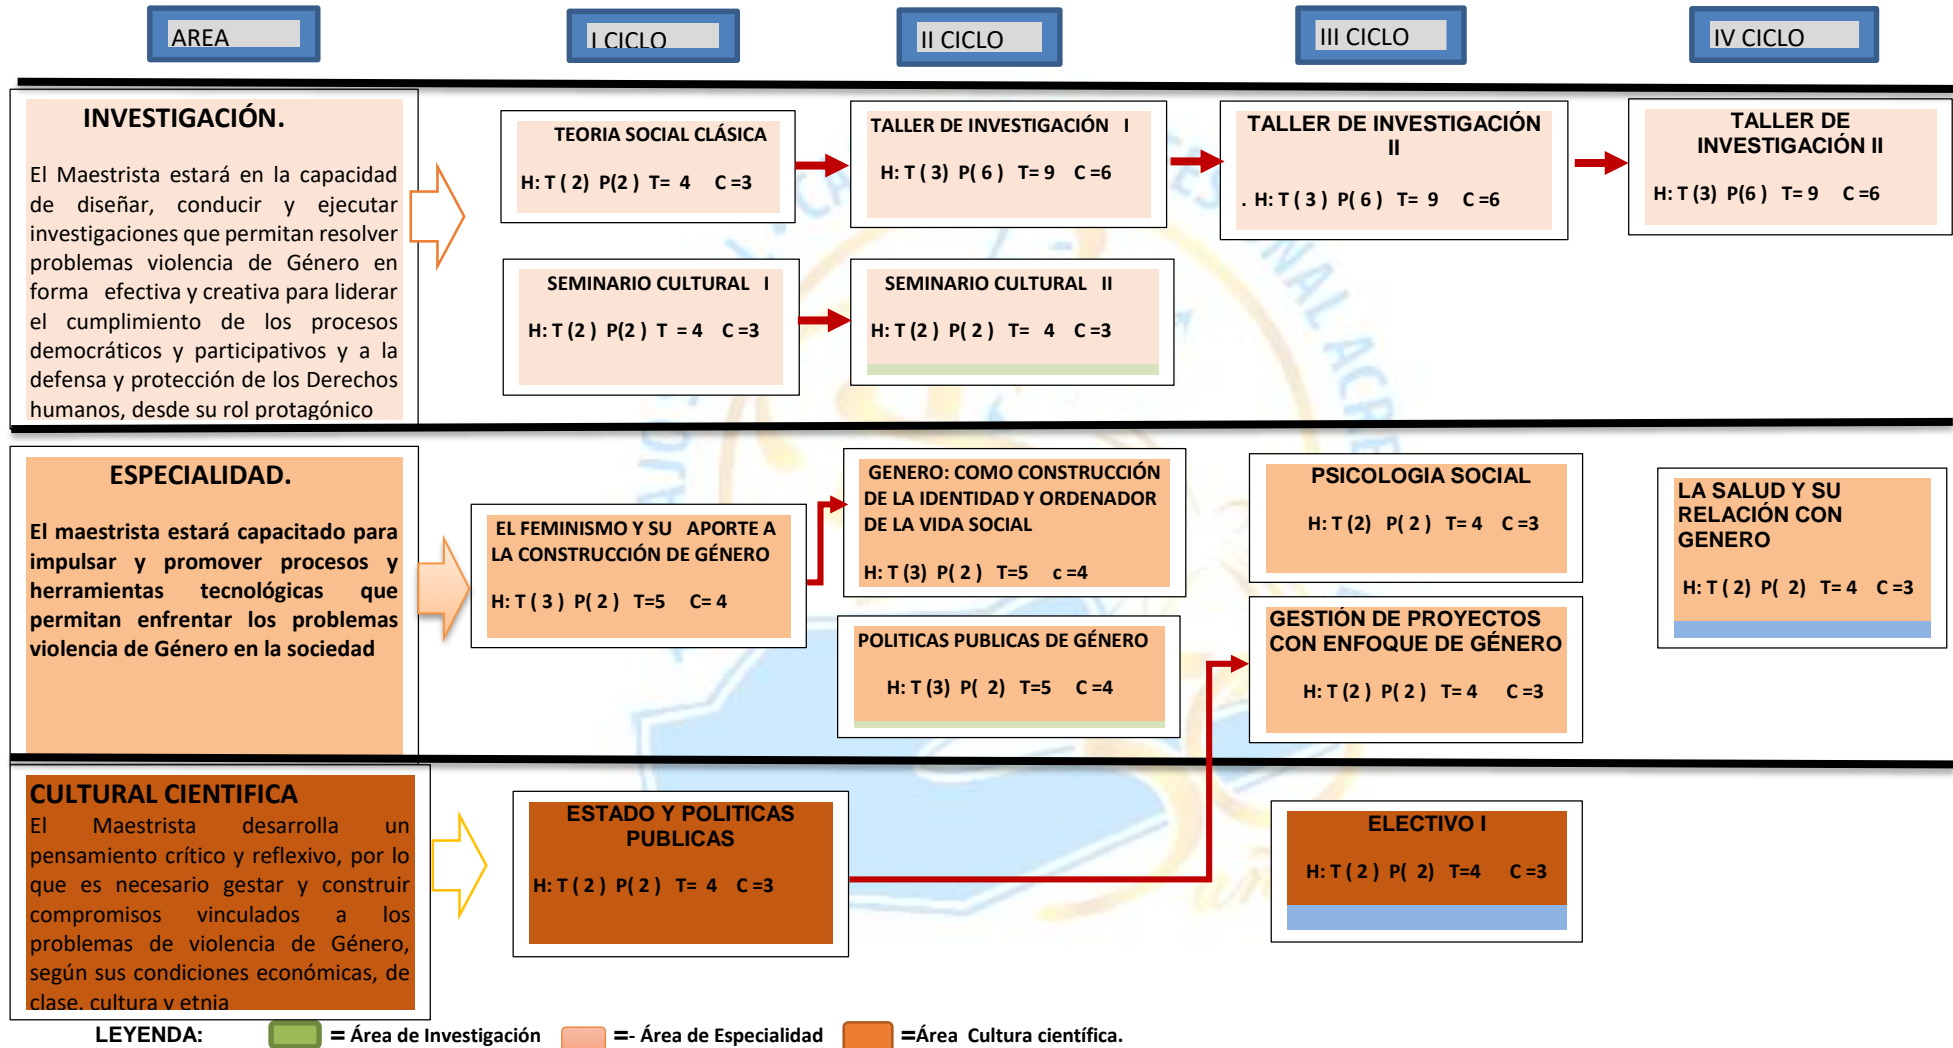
AREA

I CICLO

II CICLO

III CICLO

IV CICLO

INVESTIGACIÓN.

El Maestrista estará en la capacidad de diseñar, conducir y ejecutar investigaciones que permitan resolver problemas violencia de Género en forma efectiva y creativa para liderar el cumplimiento de los procesos democráticos y participativos y a la defensa y protección de los Derechos humanos, desde su rol protagónico

TEORIA SOCIAL CLÁSICA
H: T ( 2) P(2 ) T= 4 C =3

TALLER DE INVESTIGACIÓN I
H: T ( 3) P( 6 ) T= 9 C =6

TALLER DE INVESTIGACIÓN II
. H: T ( 3 ) P( 6 ) T= 9 C =6

TALLER DE INVESTIGACIÓN II
H: T (3) P(6 ) T= 9 C =6

SEMINARIO CULTURAL I
H: T ( 2 ) P(2 ) T = 4 C =3

SEMINARIO CULTURAL II
H: T ( 2 ) P( 2 ) T= 4 C =3

ESPECIALIDAD.

El maestrista estará capacitado para impulsar y promover procesos y herramientas tecnológicas que permitan enfrentar los problemas violencia de Género en la sociedad

EL FEMINISMO Y SU APORTE A LA CONSTRUCCIÓN DE GÉNERO
H: T ( 3 ) P( 2 ) T=5 C= 4

GENERO: COMO CONSTRUCCIÓN DE LA IDENTIDAD Y ORDENADOR DE LA VIDA SOCIAL
H: T (3) P( 2 ) T=5 c =4

PSICOLOGIA SOCIAL
H: T (2) P( 2 ) T= 4 C =3

LA SALUD Y SU RELACIÓN CON GENERO
H: T ( 2) P( 2) T= 4 C =3

POLITICAS PUBLICAS DE GÉNERO
H: T (3) P( 2) T=5 C =4

GESTIÓN DE PROYECTOS CON ENFOQUE DE GÉNERO
H: T (2 ) P( 2 ) T= 4 C =3

CULTURAL CIENTIFICA
El Maestrista desarrolla un pensamiento crítico y reflexivo, por lo que es necesario gestar y construir compromisos vinculados a los problemas de violencia de Género, según sus condiciones económicas, de clase, cultura y etnia

ESTADO Y POLITICAS PUBLICAS
H: T ( 2 ) P( 2 ) T= 4 C =3

ELECTIVO I
H: T ( 2 ) P( 2) T=4 C =3

LEYENDA: = Área de Investigación =- Área de Especialidad =Área Cultura científica.